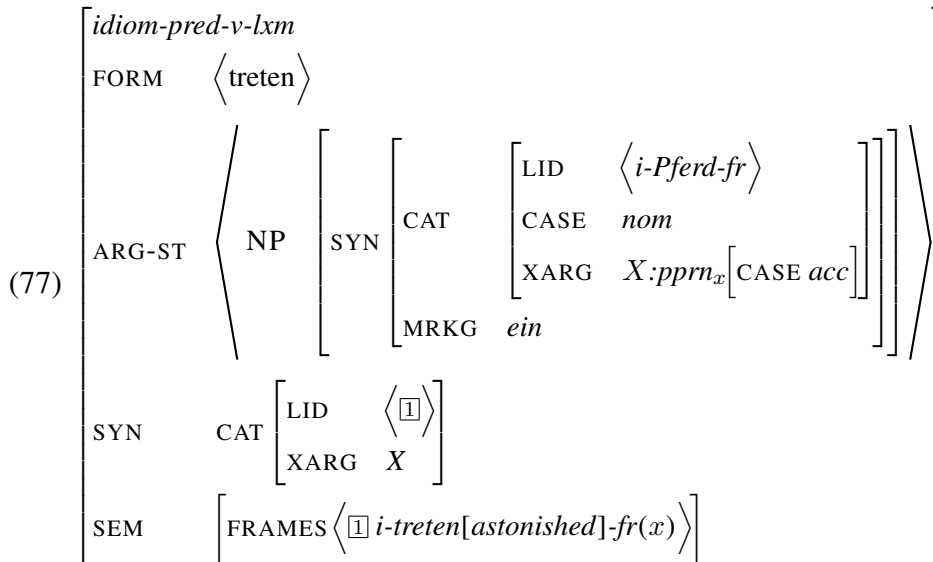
(77) idiom-pred-v-lxm

FORM ⟨treten⟩

ARG-ST ⟨ NP [ SYN [ CAT [ LID ⟨i-Pferd-fr⟩, CASE nom, XARG $X$:pprn$_x$[CASE acc] ], MRKG ein ] ] ⟩

SYN CAT [ LID ⟨1⟩, XARG $X$ ]

SEM [ FRAMES ⟨1 i-treten[astonished]-fr($x$)⟩ ]